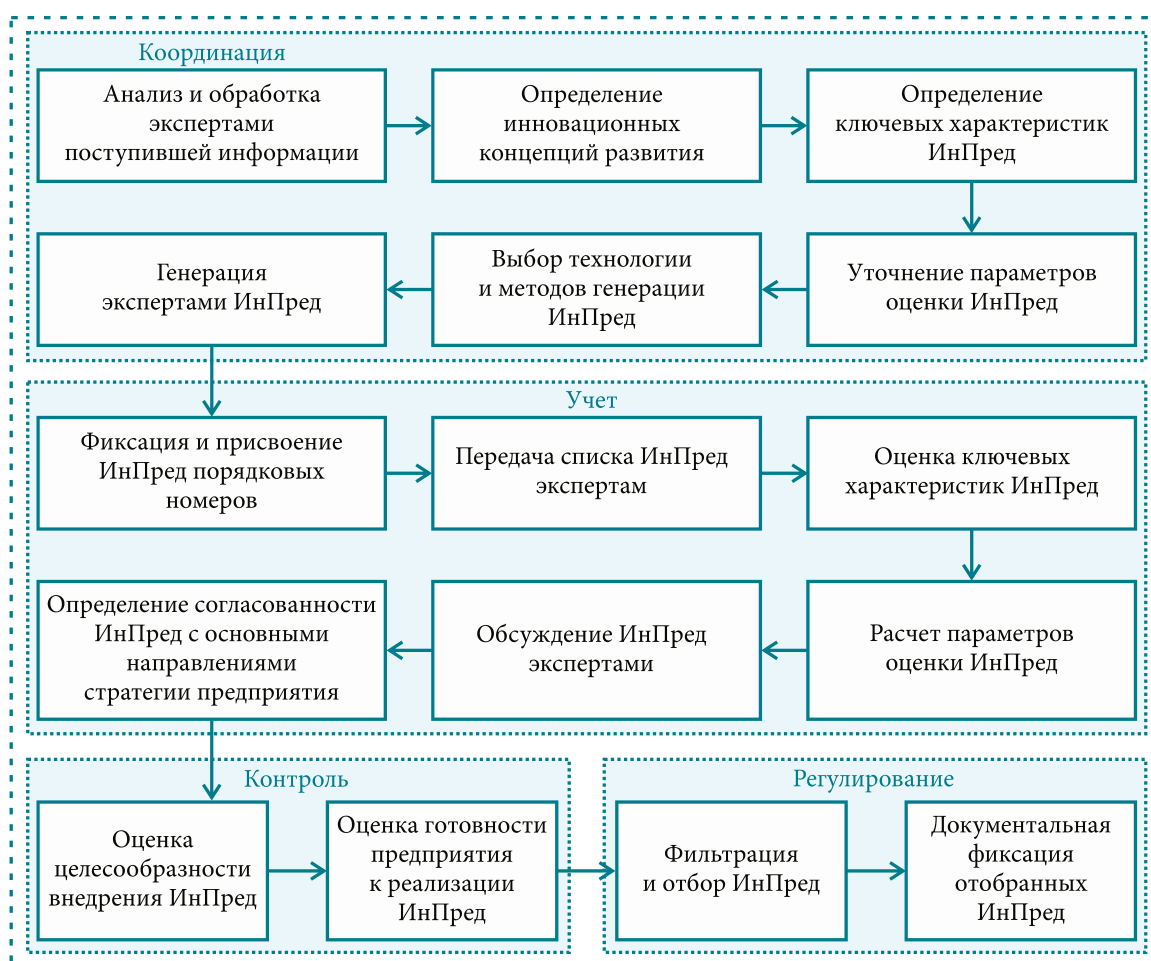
Координация

Анализ и обработка экспертами поступившей информации

Определение инновационных концепций развития

Определение ключевых характеристик ИнПред

Уточнение параметров оценки ИнПред

Выбор технологии и методов генерации ИнПред

Генерация экспертами ИнПред

Учет

Фиксация и присвоение ИнПред порядковых номеров

Передача списка ИнПред экспертам

Оценка ключевых характеристик ИнПред

Расчет параметров оценки ИнПред

Обсуждение ИнПред экспертами

Определение согласованности ИнПред с основными направлениями стратегии предприятия

Контроль

Оценка целесообразности внедрения ИнПред

Оценка готовности предприятия к реализации ИнПред

Регулирование

Фильтрация и отбор ИнПред

Документальная фиксация отобранных ИнПред